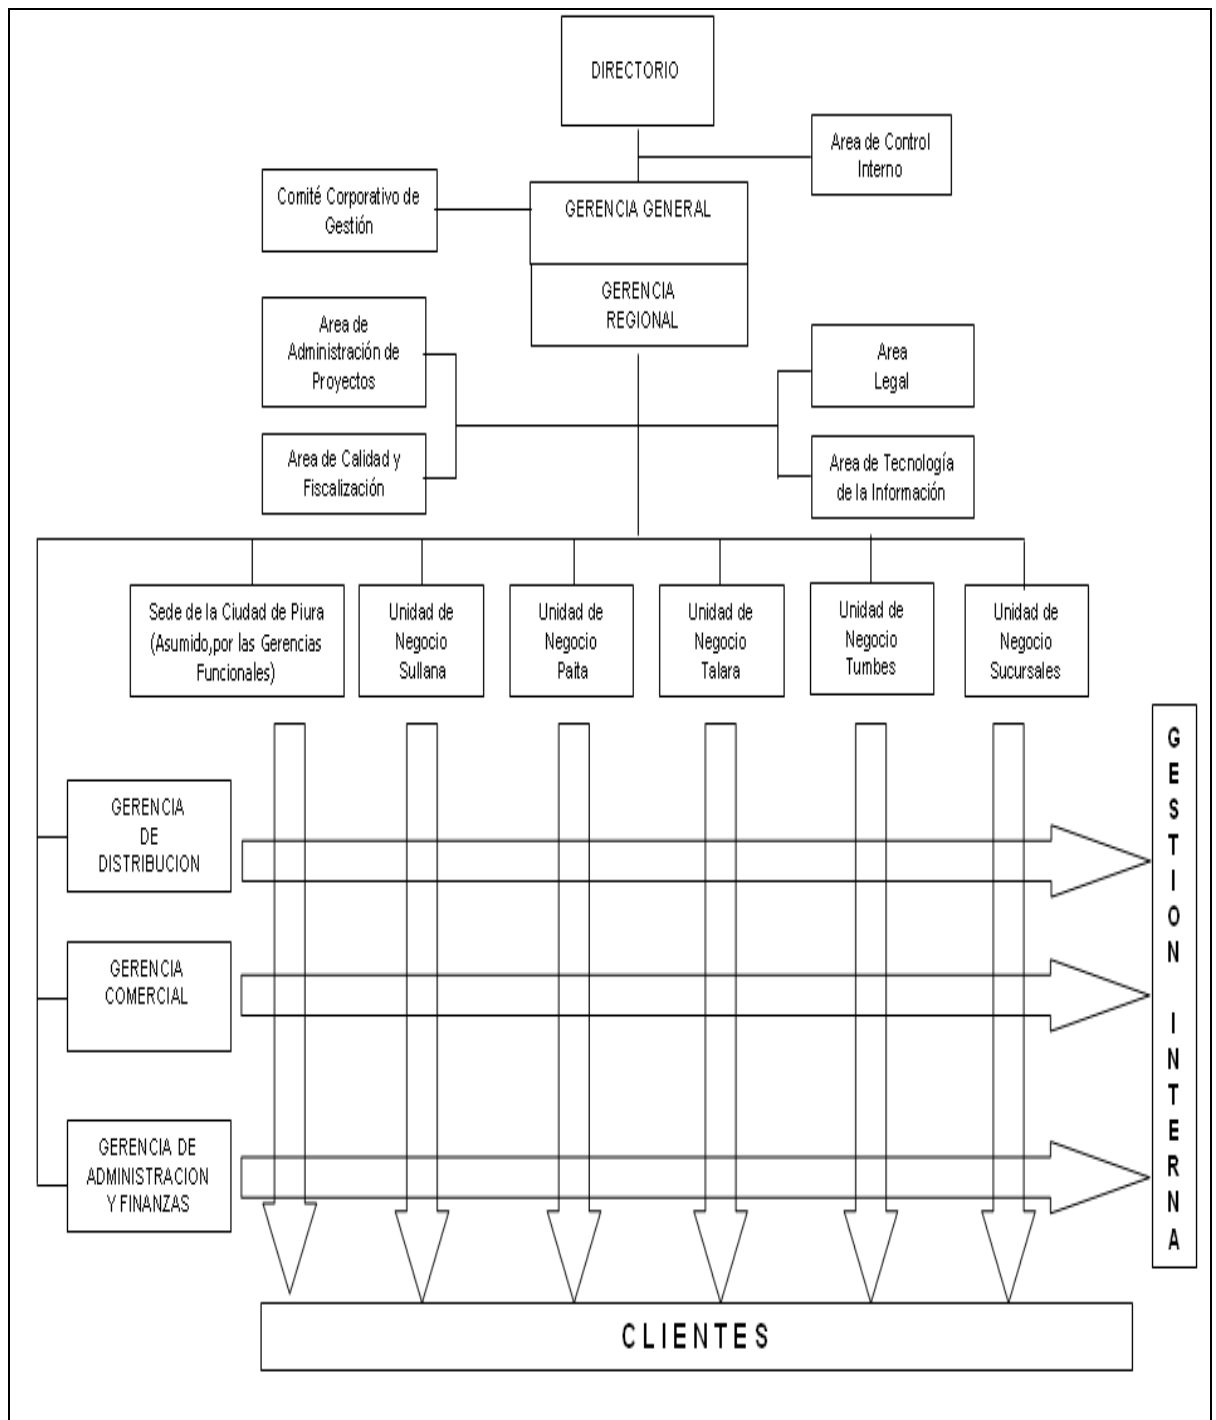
DIRECTORIO

Area de Control Interno

Comité Corporativo de Gestión

GERENCIA GENERAL

GERENCIA REGIONAL

Area de Administración de Proyectos

Area Legal

Area de Calidad y Fiscalización

Area de Tecnología de la Información

Sede de la Ciudad de Piura (Asumido,por las Gerencias Funcionales)

Unidad de Negocio Sullana

Unidad de Negocio Paita

Unidad de Negocio Talara

Unidad de Negocio Tumbes

Unidad de Negocio Sucursales

GESTION INTERNA

GERENCIA DE DISTRIBUCION

GERENCIA COMERCIAL

GERENCIA DE ADMINISTRACION Y FINANZAS

CLIENTES